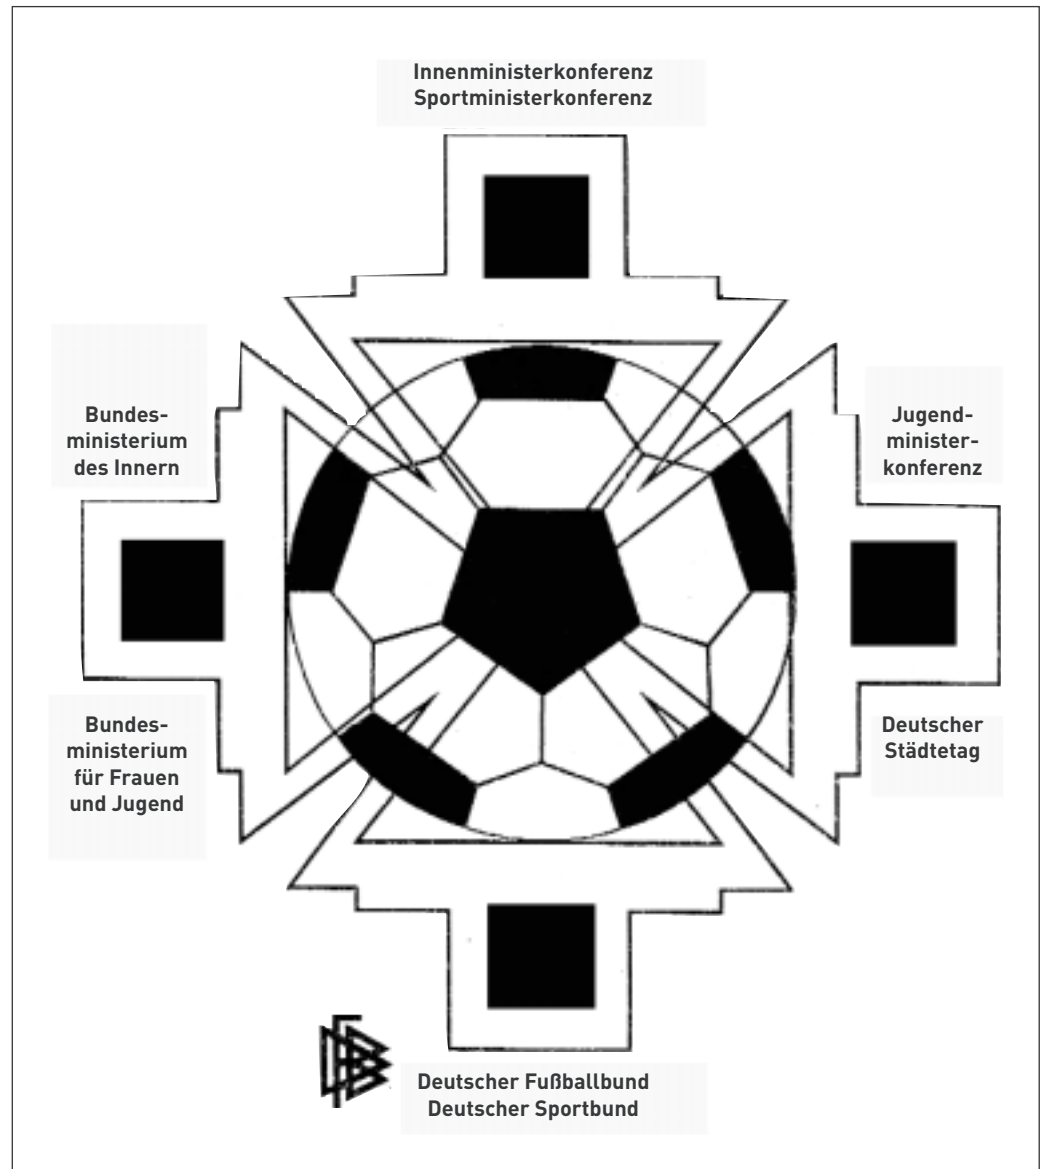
Innenministerkonferenz
Sportministerkonferenz

Bundesministerium des Innern

Jugendministerkonferenz

Bundesministerium für Frauen und Jugend

Deutscher Städtetag

Deutscher Fußballbund
Deutscher Sportbund